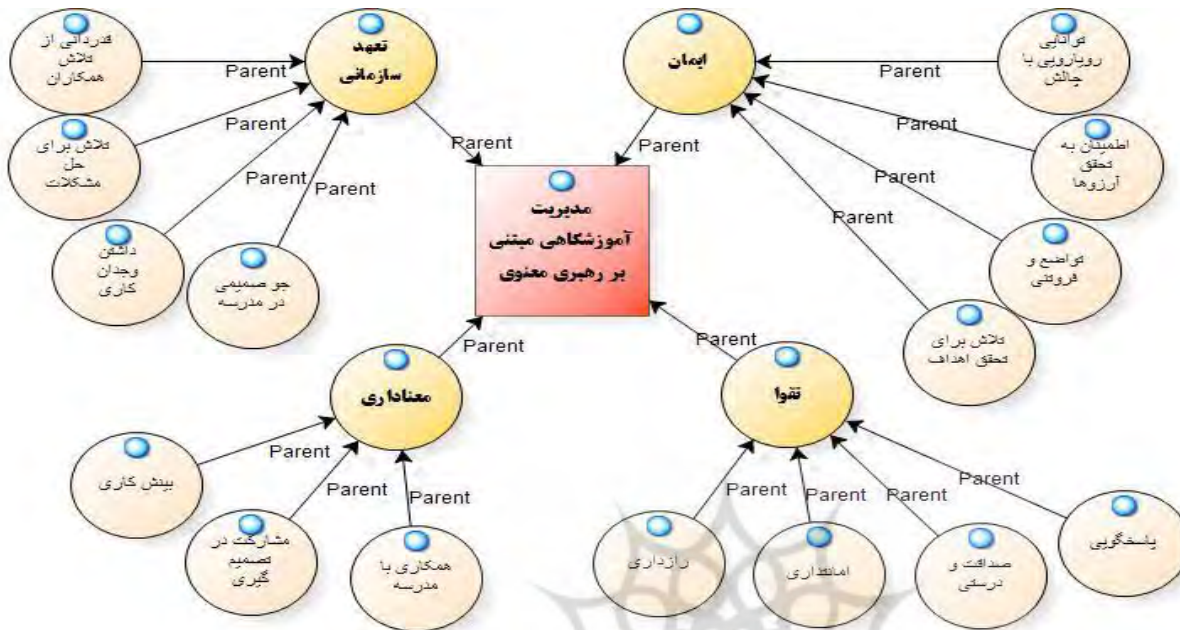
قدردانی از تلاش همکاران
Parent
تعهد سازمانی
ایمان
Parent
توانایی رویارویی با چالش
تلاش برای حل مشکلات
Parent
Parent
Parent
Parent
اطمینان به تحقق آرزوها
Parent
Parent
Parent
مدیریت آموزشگاهی مبتنی بر رهبری معنوی
Parent
داشتن وجدان کاری
جو صمیمی در مدرسه
تواضع و فروتنی
تلاش برای تحقق اهداف
Parent
Parent
معناداری
تقوا
Parent
بینش کاری
Parent
Parent
Parent
Parent
Parent
Parent
مشارکت در تصمیم گیری
همکاری با مدرسه
رازداری
امانتداری
صداقت و درستی
پاسخگویی